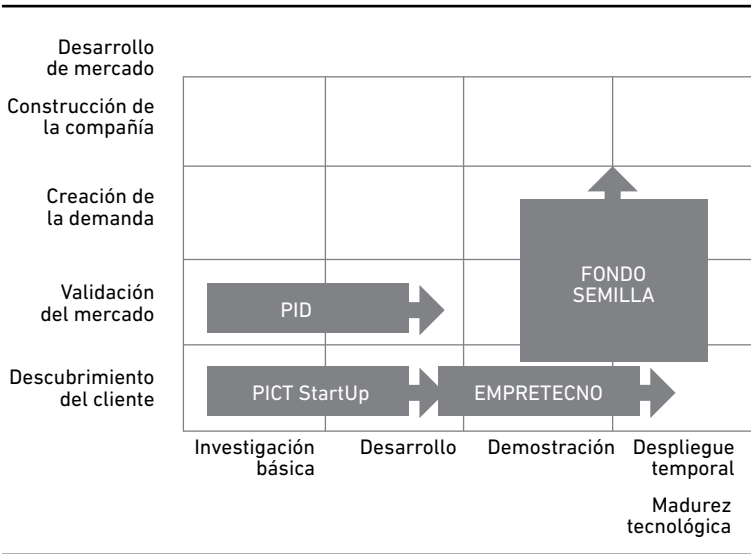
Desarrollo de mercado

Construcción de la compañía

Creación de la demanda

Validación del mercado

Descubrimiento del cliente

PID

FONDO SEMILLA

PICT StartUp

EMPRETECNO

Investigación básica

Desarrollo

Demostración

Despliegue temporal

Madurez tecnológica